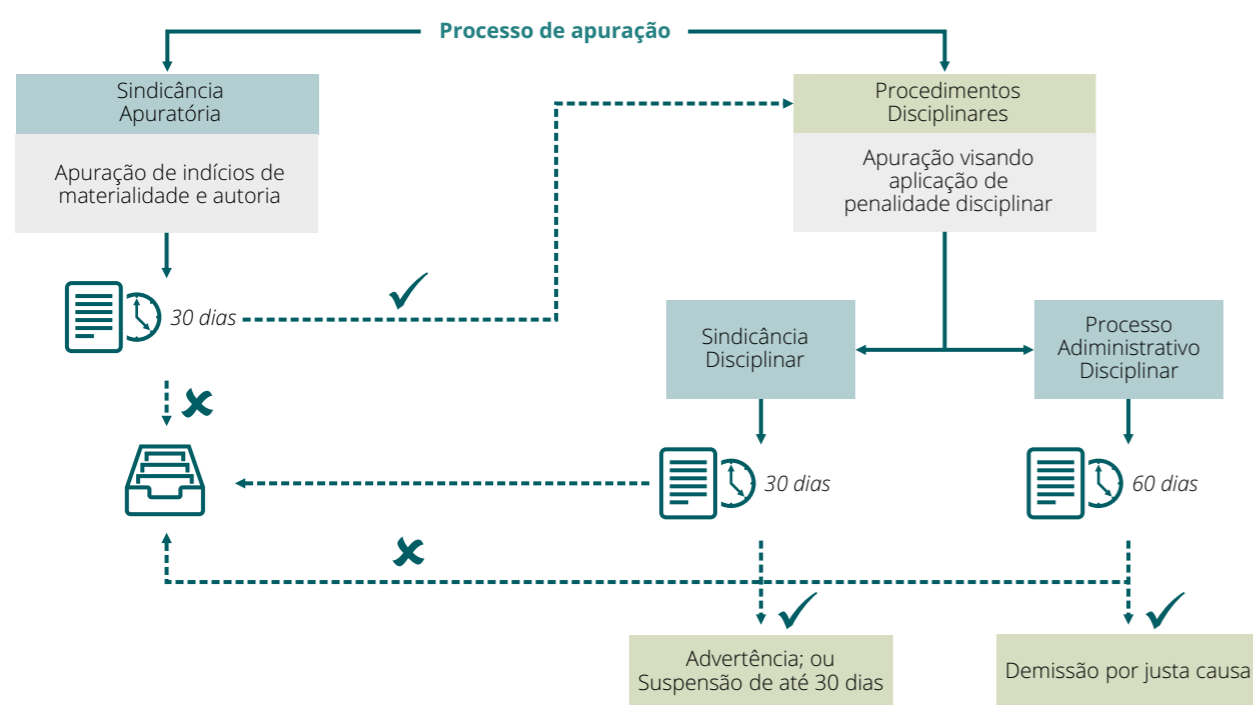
Processo de apuração

Sindicância Apuratória

Apuração de indícios de materialidade e autoria

30 dias

Procedimentos Disciplinares

Apuração visando aplicação de penalidade disciplinar

Sindicância Disciplinar

Processo Administrativo Disciplinar

30 dias

60 dias

Advertência; ou Suspensão de até 30 dias

Demissão por justa causa